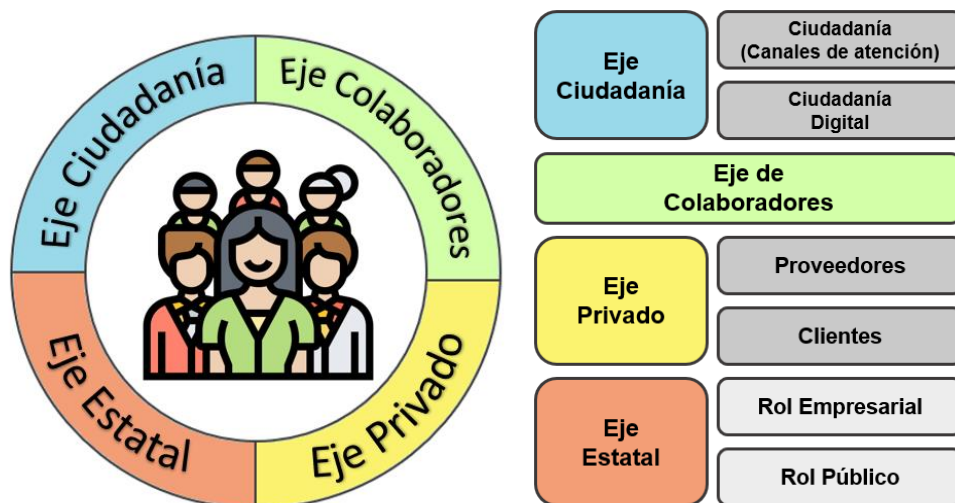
Eje Ciudadanía

Eje Colaboradores

Eje Estatal

Eje Privado

| Eje Ciudadanía | Ciudadanía (Canales de atención) |
|---|---|
| | Ciudadanía Digital |
| Eje de Colaboradores | |
| Eje Privado | Proveedores |
| | Clientes |
| Eje Estatal | Rol Empresarial |
| | Rol Público |